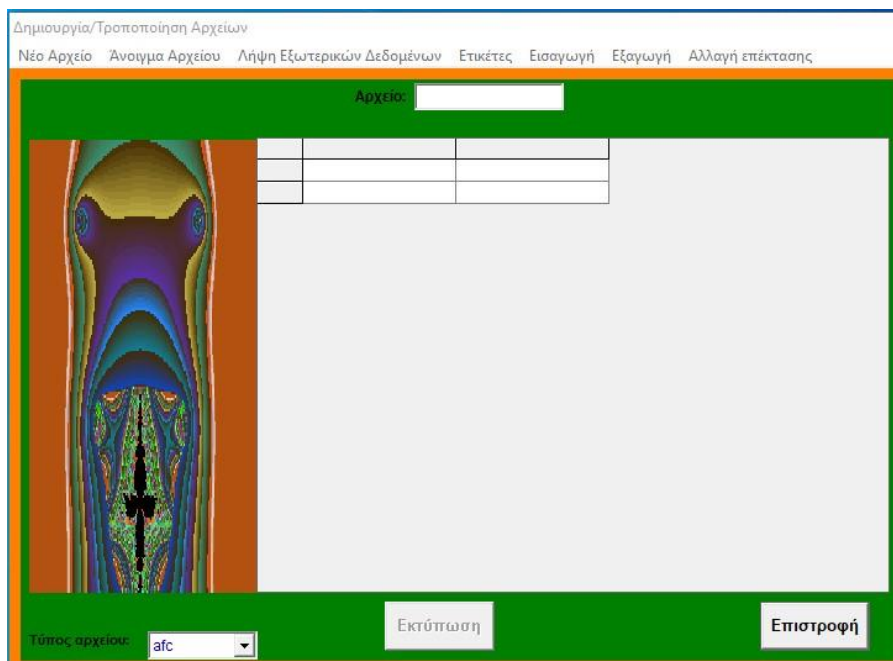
Δημιουργία/Τροποποίηση Αρχείων

Νέο Αρχείο Άνοιγμα Αρχείου Λήψη Εξωτερικών Δεδομένων Ετικέτες Εισαγωγή Εξαγωγή Αλλαγή επέκτασης

Αρχείο:

| | | |
|---|---|---|
| | | |
| | | |

Εκτύπωση

Επιστροφή

Τύπος αρχείου: afc